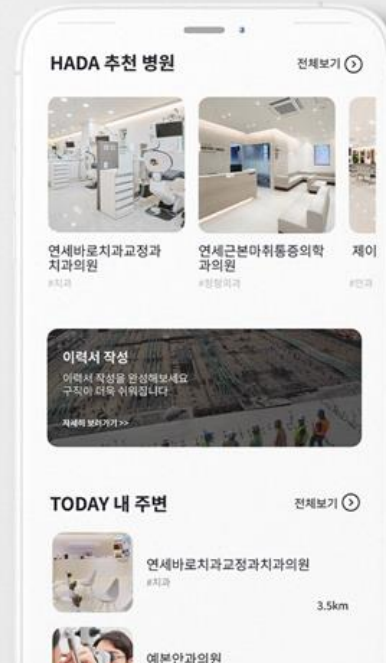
HADA 추천 병원

전체보기

연세바로치과교정과 치과의원
#치과

연세근본마취통증의학과의원
#정형외과

제이
#안과

이력서 작성
이력서 작성을 완성해보세요
구직이 더욱 쉬워집니다

자세히 보러가기 >>

TODAY 내 주변

전체보기

연세바로치과교정과치과의원
#치과

3.5km

예본안과의원